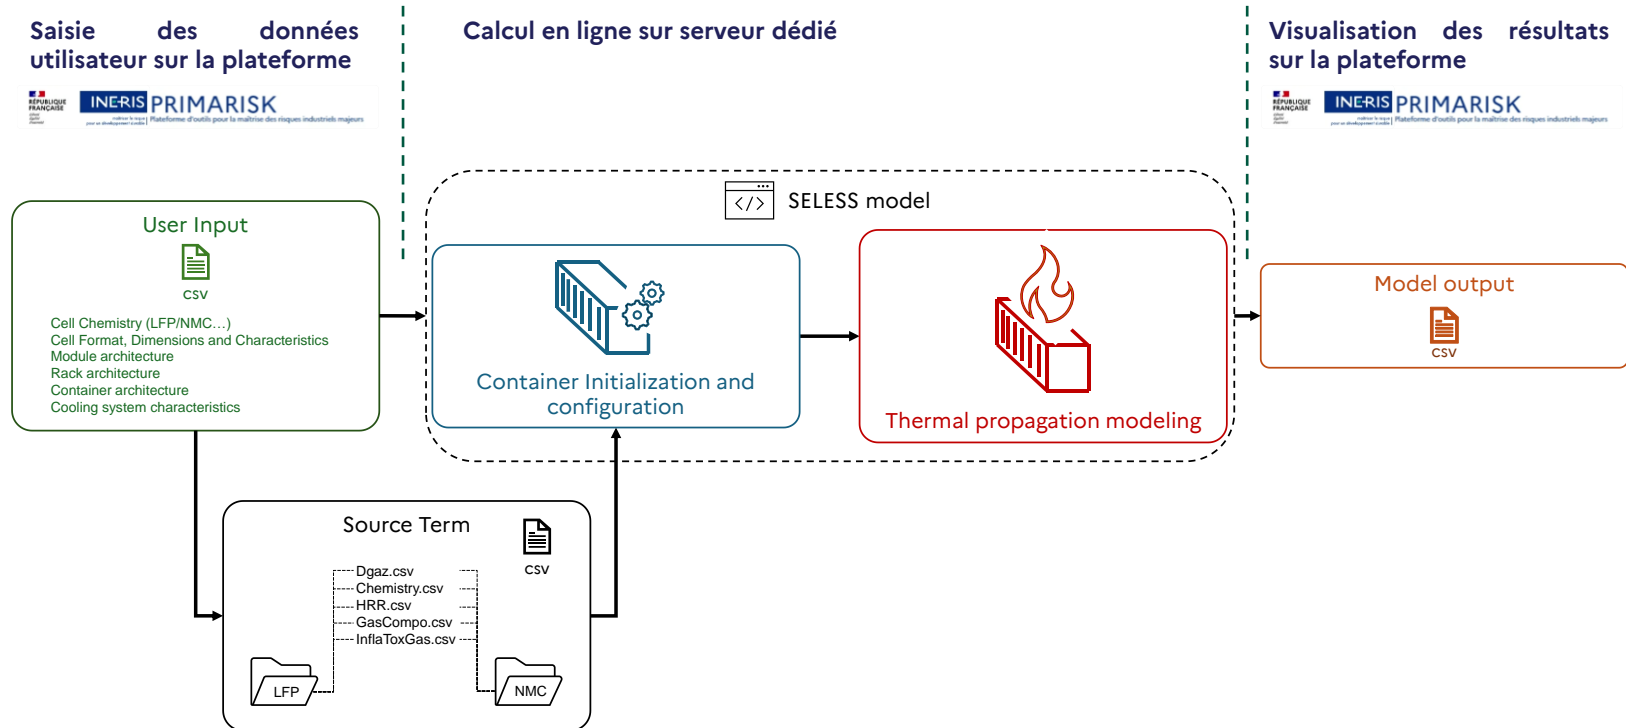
Saisie des données utilisateur sur la plateforme

RÉPUBLIQUE FRANÇAISE INERIS PRIMARISK Plateforme d'outils pour la maîtrise des risques industriels majeurs

Calcul en ligne sur serveur dédié

Visualisation des résultats sur la plateforme

RÉPUBLIQUE FRANÇAISE INERIS PRIMARISK Plateforme d'outils pour la maîtrise des risques industriels majeurs

User Input

csv

Cell Chemistry (LFP/NMC…)
Cell Format, Dimensions and Characteristics
Module architecture
Rack architecture
Container architecture
Cooling system characteristics

SELESS model

Container Initialization and configuration

Thermal propagation modeling

Model output

csv

Source Term

csv

Dgaz.csv
Chemistry.csv
HRR.csv
GasCompo.csv
InflaToxGas.csv

LFP

NMC